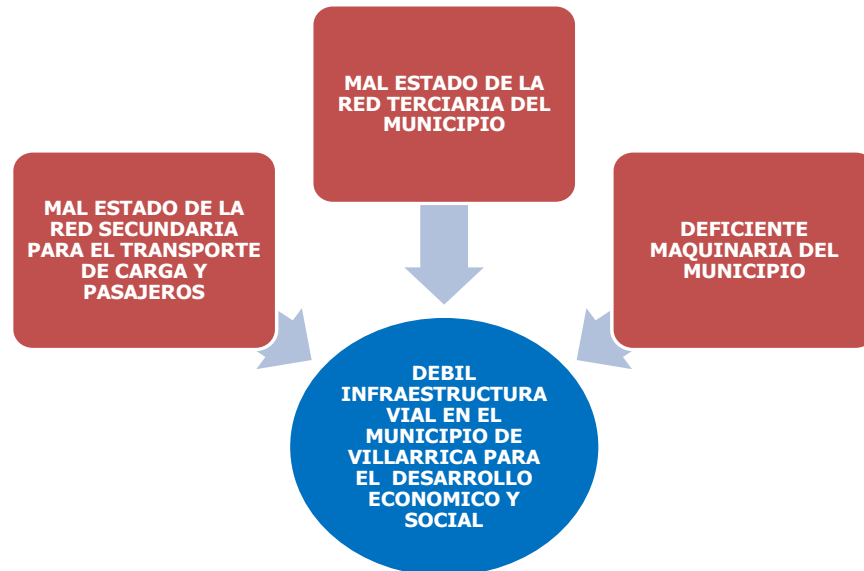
MAL ESTADO DE LA RED TERCIARIA DEL MUNICIPIO

MAL ESTADO DE LA RED SECUNDARIA PARA EL TRANSPORTE DE CARGA Y PASAJEROS

DEFICIENTE MAQUINARIA DEL MUNICIPIO

DEBIL INFRAESTRUCTURA VIAL EN EL MUNICIPIO DE VILLARRICA PARA EL DESARROLLO ECONOMICO Y SOCIAL